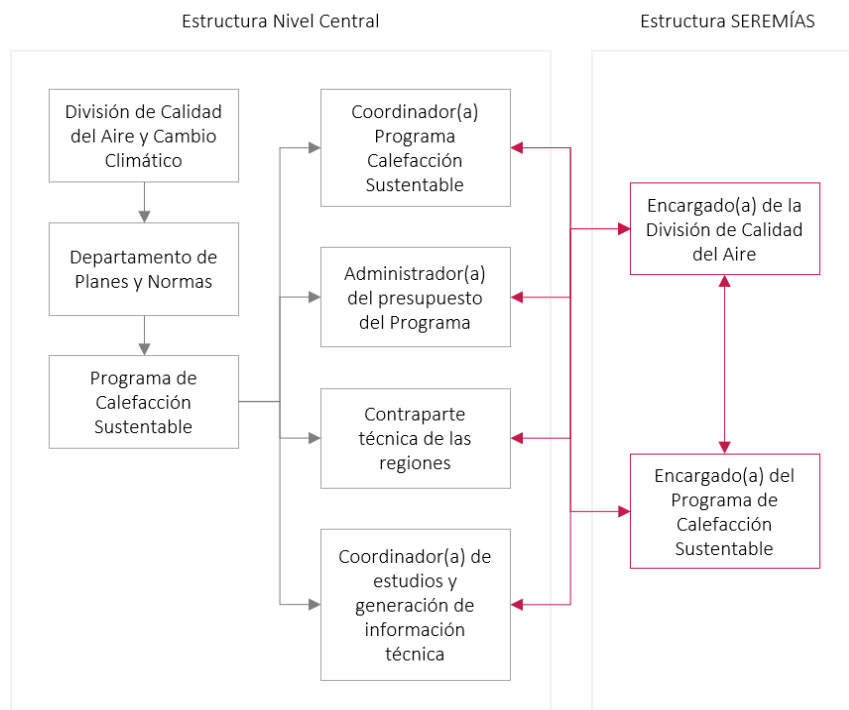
Estructura Nivel Central

División de Calidad del Aire y Cambio Climático

Departamento de Planes y Normas

Programa de Calefacción Sustentable

Coordinador(a) Programa Calefacción Sustentable

Administrador(a) del presupuesto del Programa

Contraparte técnica de las regiones

Coordinador(a) de estudios y generación de información técnica

Estructura SEREMÍAS

Encargado(a) de la División de Calidad del Aire

Encargado(a) del Programa de Calefacción Sustentable